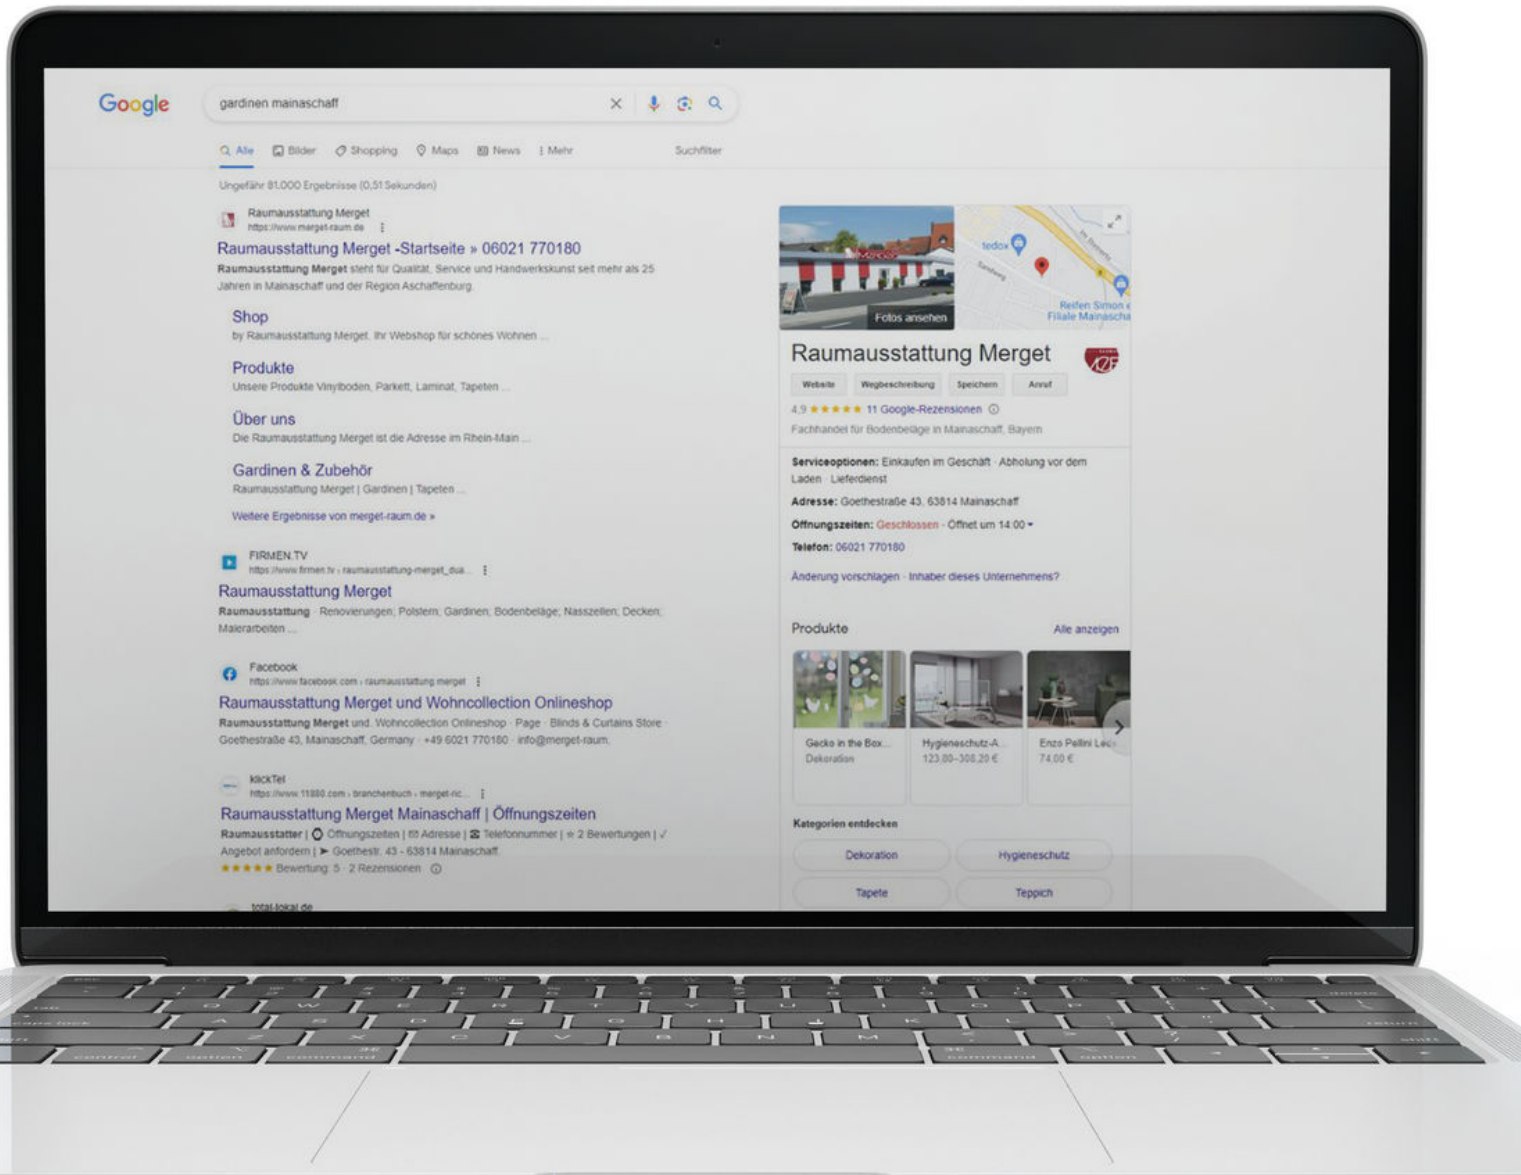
Google

gardinen mainaschaff

Alle   Bilder   Shopping   Maps   News   Mehr   Suchfilter

Ungefähr 81.000 Ergebnisse (0,51 Sekunden)

Raumausstattung Merget
https://www.merget-raum.de

Raumausstattung Merget -Startseite » 06021 770180
Raumausstattung Merget steht für Qualität, Service und Handwerkskunst seit mehr als 25 Jahren in Mainaschaff und der Region Aschaffenburg.

Shop
by Raumausstattung Merget. Ihr Webshop für schönes Wohnen ...

Produkte
Unsere Produkte Vinylboden, Parkett, Laminat, Tapeten ...

Über uns
Die Raumausstattung Merget ist die Adresse im Rhein-Main ...

Gardinen & Zubehör
Raumausstattung Merget | Gardinen | Tapeten ...

Weitere Ergebnisse von merget-raum.de »

FIRMEN.TV
https://www.firmen.tv › raumausstattung-merget_dua...

Raumausstattung Merget
Raumausstattung · Renovierungen; Polstern; Gardinen; Bodenbeläge; Nasszellen; Decken; Malerarbeiten ...

Facebook
https://www.facebook.com › raumausstattung.merget

Raumausstattung Merget und Wohncollection Onlineshop
Raumausstattung Merget und. Wohncollection Onlineshop · Page · Blinds & Curtains Store · Goethestraße 43, Mainaschaff, Germany · +49 6021 770180 · info@merget-raum.

klickTel
https://www.11880.com › branchenbuch › merget-ric...

Raumausstattung Merget Mainaschaff | Öffnungszeiten
Raumausstatter | Öffnungszeiten | Adresse | Telefonnummer | 2 Bewertungen | Angebot anfordern | Goethestr. 43 - 63814 Mainaschaff
★★★★★ Bewertung: 5 · 2 Rezensionen

total-lokal.de

Fotos ansehen
tedox
Reifen Simon Filiale Mainascha

Raumausstattung Merget
Website   Wegbeschreibung   Speichern   Anruf
4,9 ★★★★★ 11 Google-Rezensionen
Fachhandel für Bodenbeläge in Mainaschaff, Bayern

Serviceoptionen: Einkaufen im Geschäft · Abholung vor dem Laden · Lieferdienst
Adresse: Goethestraße 43, 63814 Mainaschaff
Öffnungszeiten: Geschlossen · Öffnet um 14:00
Telefon: 06021 770180

Änderung vorschlagen · Inhaber dieses Unternehmens?

Produkte   Alle anzeigen
Gecko in the Box... Dekoration
Hygieneschutz-A... 123,80–308,20 €
Enzo Pellini Le... 74,00 €

Kategorien entdecken
Dekoration   Hygieneschutz
Tapete   Teppich